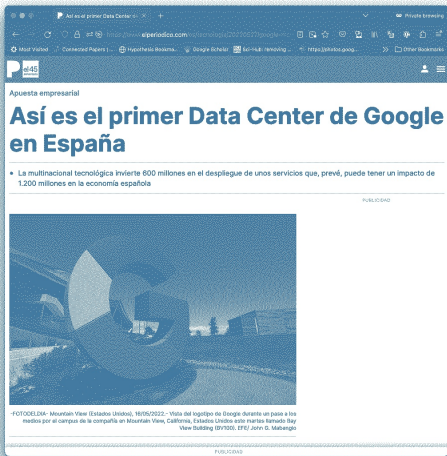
Así es el primer Data Center de G ×
+
Private browsing
https://www.elperiodico.com/es/tecnologia/20230523/google-m
Most Visited
Connected Papers |...
Hypothesis Reddit...
Google Scholar
Sci-Hub: removing ...
https://photos.google...
Other Bookmarks
el45
Apuesta empresarial
Así es el primer Data Center de Google en España
La multinacional tecnológica invierte 600 millones en el despliegue de unos servicios que, prevé, puede tener un impacto de 1.200 millones en la economía española
PUBLICIDAD
-FOTODELDIA- Mountain View (Estados Unidos), 16/05/2022.- Vista del logotipo de Google durante un pase a los medios por el campus de la compañía en Mountain View, California, Estados Unidos este martes llamado Bay View Building (BV100). EFE/ John G. Mabanglo
PUBLICIDAD